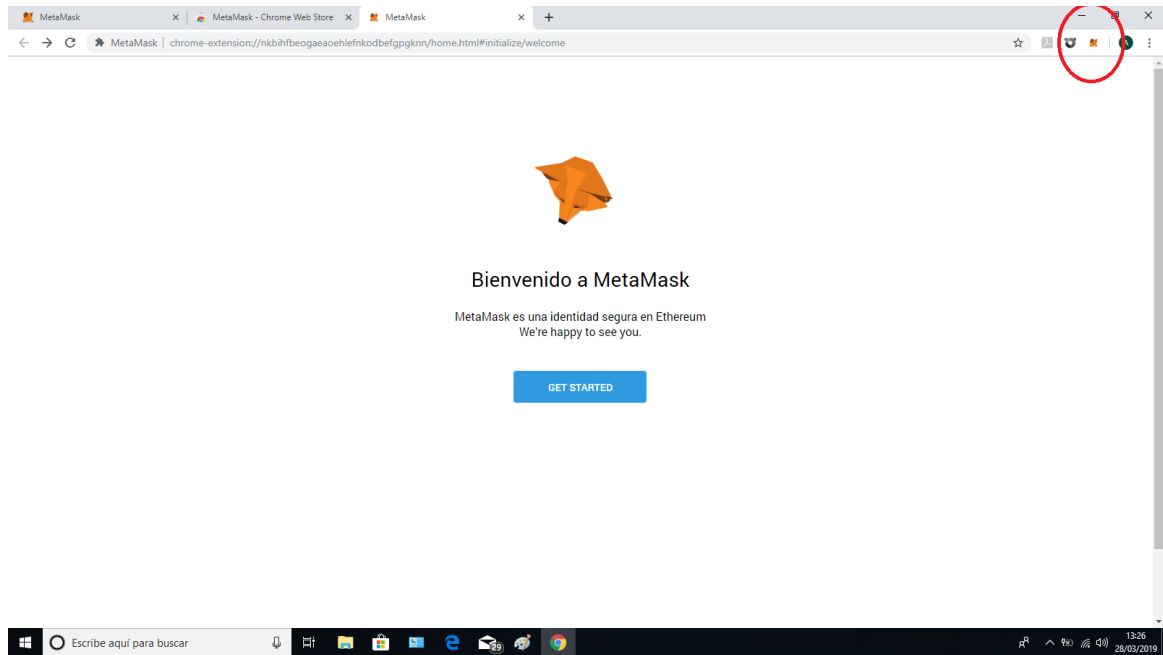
MetaMask
MetaMask - Chrome Web Store
MetaMask

MetaMask | chrome-extension://nkbihfbeogaeaoehlefnkodbefgpgknn/home.html#initialize/welcome

Bienvenido a MetaMask

MetaMask es una identidad segura en Ethereum
We're happy to see you.

GET STARTED

Escribe aquí para buscar

29

13:26
28/03/2019